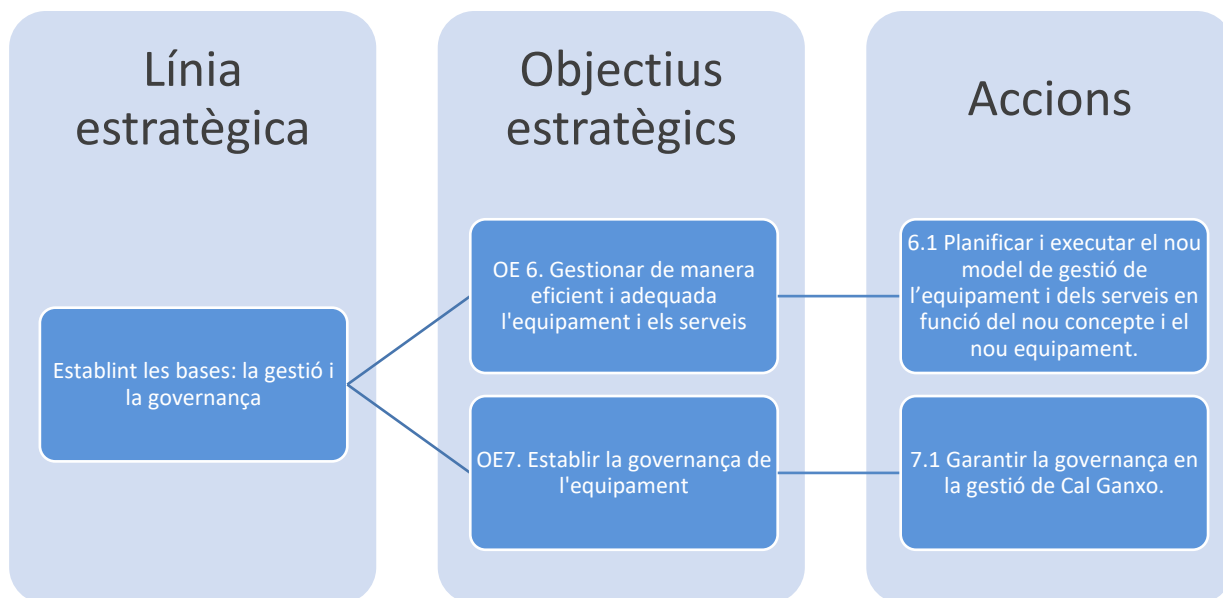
Línia estratègica

Objectius estratègics

Accions

Establint les bases: la gestió i la governança

OE 6. Gestionar de manera eficient i adequada l'equipament i els serveis

OE7. Establir la governança de l'equipament

6.1 Planificar i executar el nou model de gestió de l'equipament i dels serveis en funció del nou concepte i el nou equipament.

7.1 Garantir la governança en la gestió de Cal Ganxo.